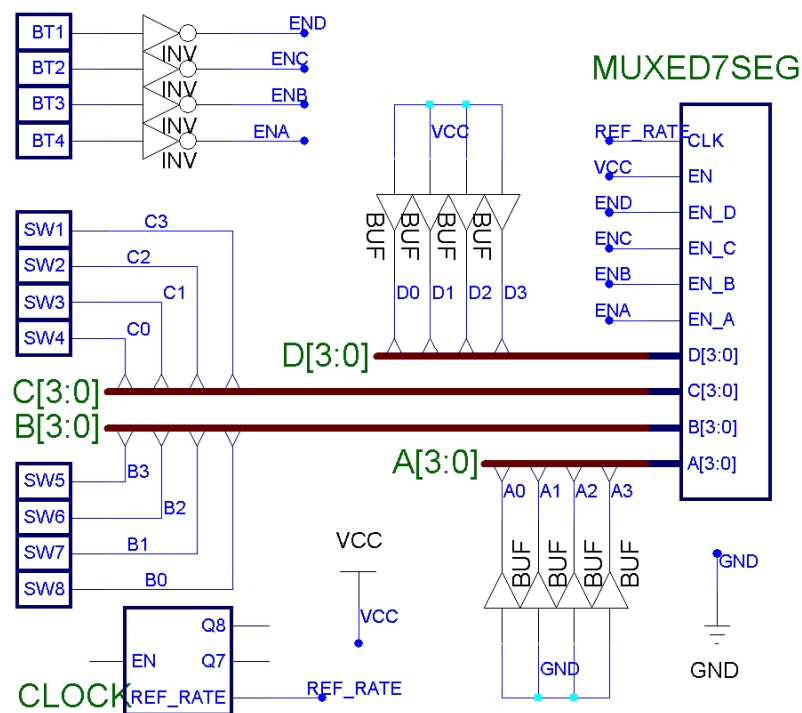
BT1
BT2
BT3
BT4
INV
INV
INV
INV
END
ENC
ENB
ENA

MUXED7SEG
REF_RATE CLK
VCC EN
END EN_D
ENC EN_C
ENB EN_B
ENA EN_A
D[3:0]
C[3:0]
B[3:0]
A[3:0]

VCC
BUF BUF BUF BUF
D0 D1 D2 D3

SW1 C3
SW2 C2
SW3 C1
SW4 C0

D[3:0]
C[3:0]
B[3:0]
A[3:0]

SW5 B3
SW6 B2
SW7 B1
SW8 B0

A0 A1 A2 A3
BUF BUF BUF BUF
GND

VCC
VCC

GND
GND

Q8
EN Q7
CLOCK REF_RATE
REF_RATE